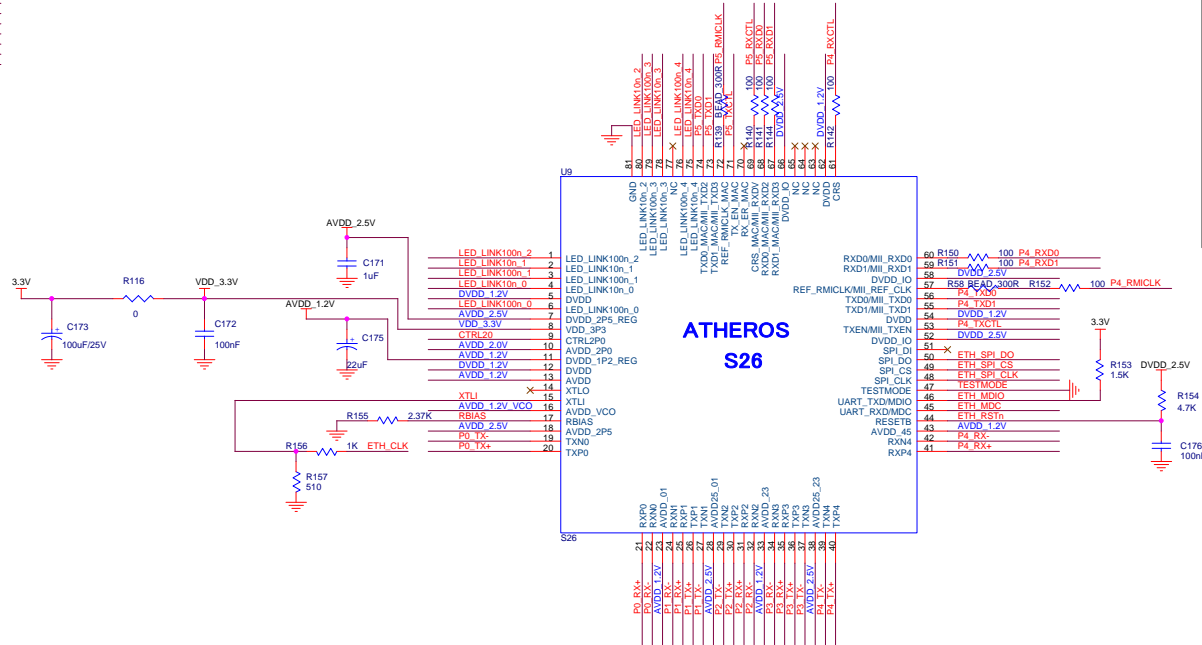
ATHEROS
S26

U9
S26

3.3V
R116
0
C173
100uF/25V
VDD_3.3V
C172
100nF
AVDD_2.5V
C171
1uF
AVDD_1.2V
C175
22uF
R155
2.37K
R156
1K
ETH_CLK
R157
510

LED_LINK100n_2 1 LED_LINK100n_2
LED_LINK10n_2 2 LED_LINK100n_1
LED_LINK100n_1 3 LED_LINK10n_1
LED_LINK10n_1 4 LED_LINK100n_1
DVDD_1.2V 5 DVDD
LED_LINK100n_0 6 LED_LINK10n_0
AVDD_2.5V 7 DVDD_2P5_REG
VDD_3.3V 8 VDD_3P3
CTRL20 9 CTRL2P0
AVDD_2.0V 10 AVDD_2P0
AVDD_1.2V 11 DVDD_1P2_REG
DVDD_1.2V 12 DVDD
AVDD_1.2V 13 AVDD
14 XTLO
XTLI 15 XTLI
AVDD_1.2V_VCO 16 AVDD_VCO
RBIAS 17 RBIAS
AVDD_2.5V 18 AVDD_2P5
P0_TX- 19 TXN0
P0_TX+ 20 TXP0

81 GND
80 LED_LINK10n_2
79 LED_LINK10n_3
78 LED_LINK100n_3
77 NC
76 LED_LINK100n_4
75 LED_LINK10n_4
74 TXD0_MAC/MII_TXD2
73 TXD1_MAC/MII_TXD3
72 REF_RMIICLK_MAC
71 TX_EN_MAC
70 RX_ER_MAC
69 CRS_MAC/MII_RXDV
68 RXD0_MAC/MII_RXD2
67 RXD1_MAC/MII_RXD3
66 DVDD_IO
65 NC
64 NC
63 NC
62 DVDD
61 CRS

LED_LINK10n_2
LED_LINK10n_3
LED_LINK100n_3
LED_LINK100n_4
LED_LINK10n_4
P5_TXD0
P5_TXD1
R139 BEAD_300R
P5_RMICLK
P5_TXCTL
R140 100 P5_RXCTL
R141 100 P5_RXD0
R144 100 P5_RXD1
DVDD_2.5V
DVDD_1.2V
R142
P4_RXCTL

RXD0/MII_RXD0 60 R150 100 P4_RXD0
RXD1/MII_RXD1 59 R151 100 P4_RXD1
DVDD_IO 58 DVDD_2.5V
REF_RMICLK/MII_REF_CLK 57 R58 BEAD_300R R152 100 P4_RMICLK
TXD0/MII_TXD0 56 P4_TXD0
TXD1/MII_TXD1 55 P4_TXD1
DVDD 54 DVDD_1.2V
TXEN/MII_TXEN 53 P4_TXCTL
DVDD_IO 52 DVDD_2.5V
SPI_DI 51
SPI_DO 50 ETH_SPI_DO
SPI_CS 49 ETH_SPI_CS
SPI_CLK 48 ETH_SPI_CLK
TESTMODE 47 TESTMODE
UART_TXD/MDIO 46 ETH_MDIO
UART_RXD/MDC 45 ETH_MDC
RESETB 44 ETH_RSTn
AVDD_45 43 AVDD_1.2V
RXN4 42 P4_RX-
RXP4 41 P4_RX+

3.3V
R153
1.5K
DVDD_2.5V
R154
4.7K
C176
100nI

RXP0 21 P0_RX+
RXN0 22 P0_RX-
AVDD_01 23 AVDD_1.2V
RXN1 24 P1_RX+
RXP1 25 P1_RX-
TXP1 26 P1_TX+
TXN1 27 P1_TX-
AVDD25_01 28 AVDD_2.5V
TXN2 29 P2_TX-
TXP2 30 P2_TX+
RXP2 31 P2_RX+
RXN2 32 P2_RX-
AVDD_23 33 AVDD_1.2V
RXN3 34 P3_RX-
RXP3 35 P3_RX+
TXP3 36 P3_TX+
TXN3 37 P3_TX-
AVDD25_23 38 AVDD_2.5V
TXN4 39 P4_TX-
TXP4 40 P4_TX+